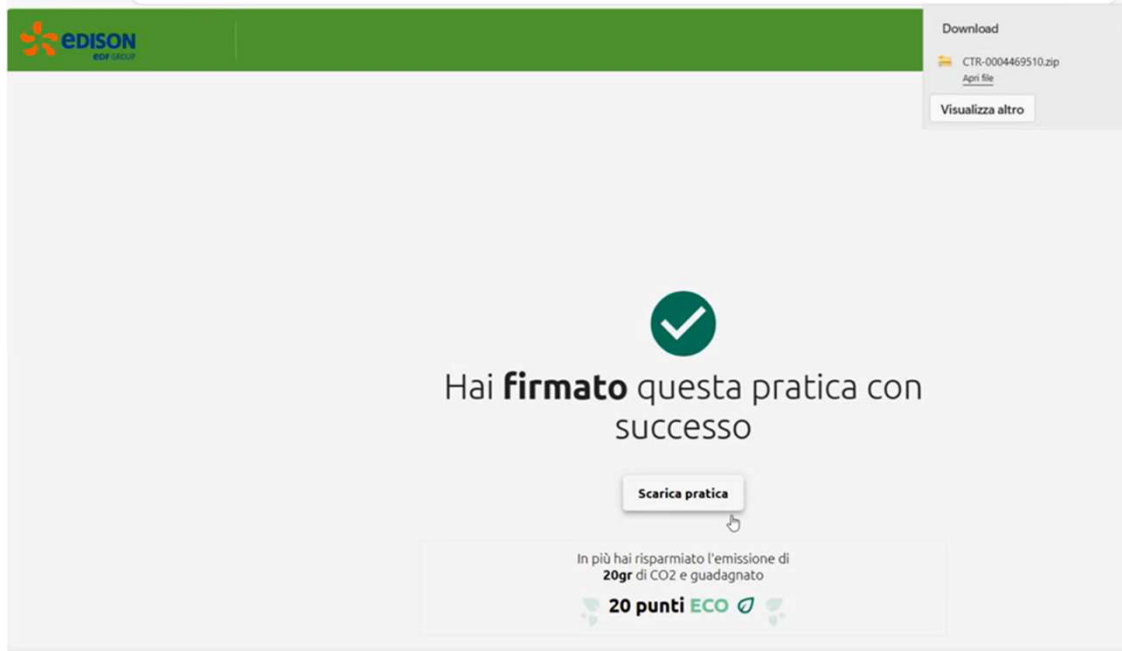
edison
EDF GROUP

Download

CTR-0004469510.zip
Apri file

Visualizza altro

Hai **firmato** questa pratica con successo

Scarica pratica

In più hai risparmiato l'emissione di **20gr** di CO2 e guadagnato

**20 punti ECO**